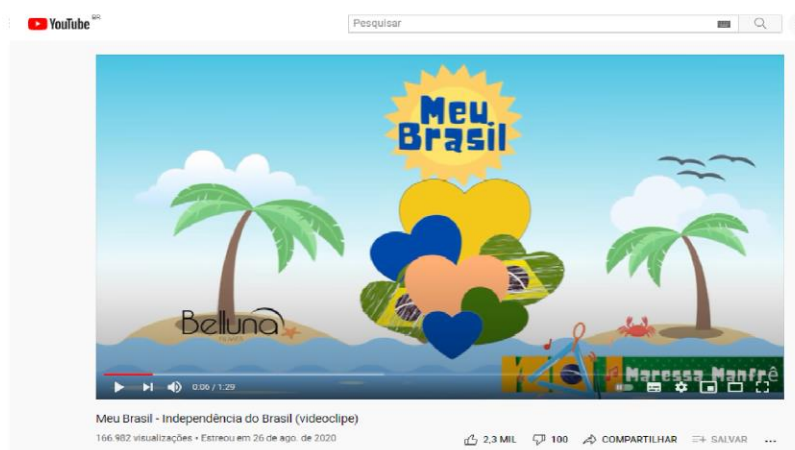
YouTube BR

Pesquisar

Meu Brasil

Belluna

Maressa Manfrê

0:06 / 1:29

Meu Brasil - Independência do Brasil (videoclipe)

166.982 visualizações • Estreou em 26 de ago. de 2020

2,3 MIL 100 COMPARTILHAR SALVAR ...